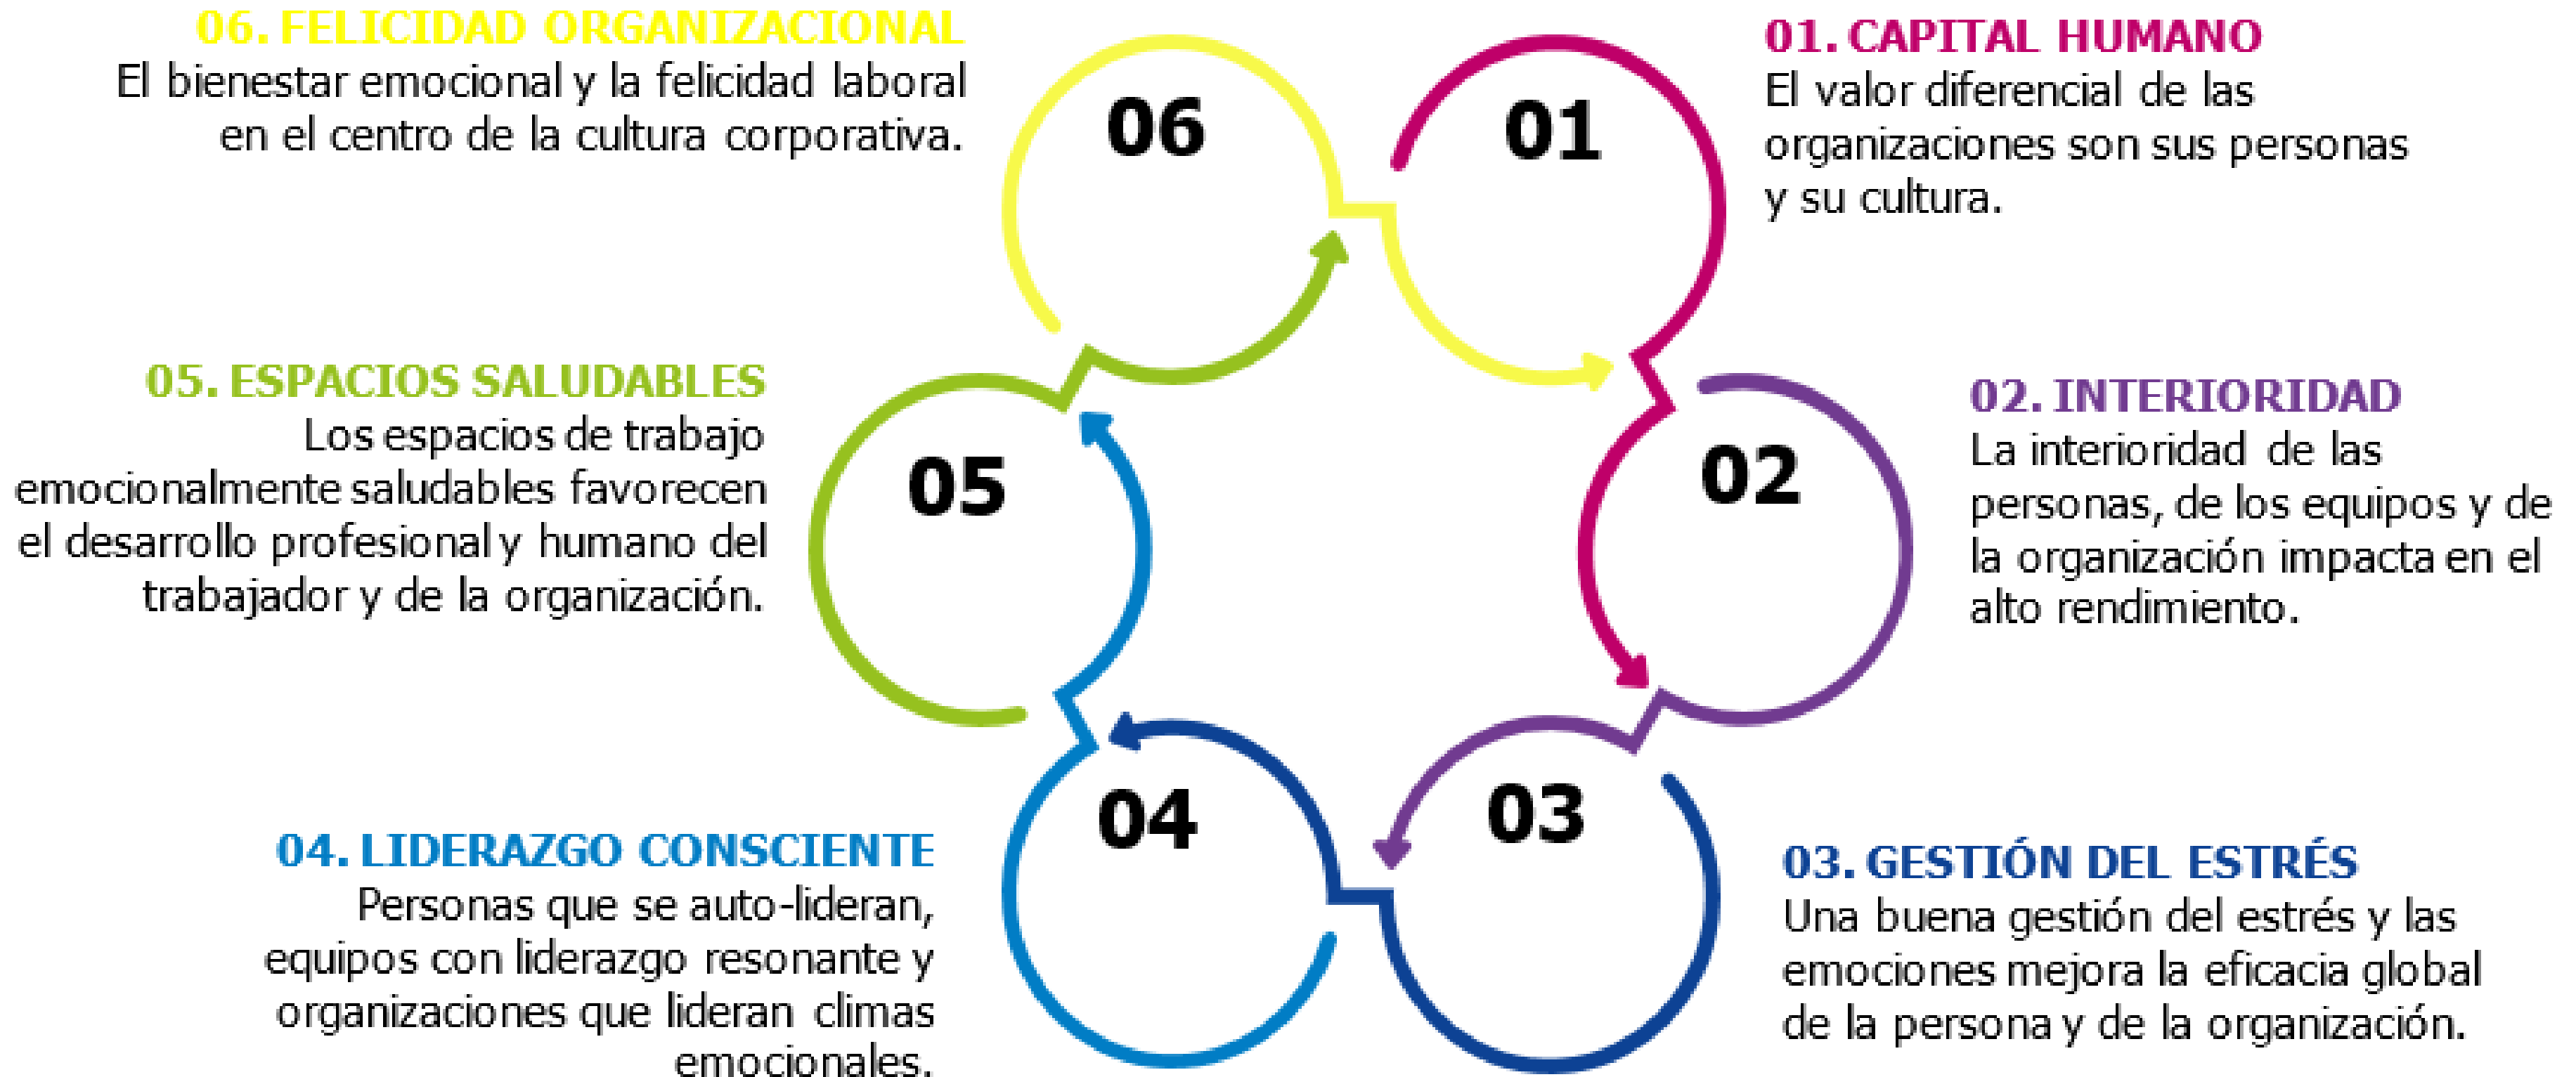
06. FELICIDAD ORGANIZACIONAL
El bienestar emocional y la felicidad laboral en el centro de la cultura corporativa.

06

01

01. CAPITAL HUMANO
El valor diferencial de las organizaciones son sus personas y su cultura.

05. ESPACIOS SALUDABLES
Los espacios de trabajo emocionalmente saludables favorecen el desarrollo profesional y humano del trabajador y de la organización.

05

02

02. INTERIORIDAD
La interioridad de las personas, de los equipos y de la organización impacta en el alto rendimiento.

04

03

04. LIDERAZGO CONSCIENTE
Personas que se auto-lideran, equipos con liderazgo resonante y organizaciones que lideran climas emocionales.

03. GESTIÓN DEL ESTRÉS
Una buena gestión del estrés y las emociones mejora la eficacia global de la persona y de la organización.